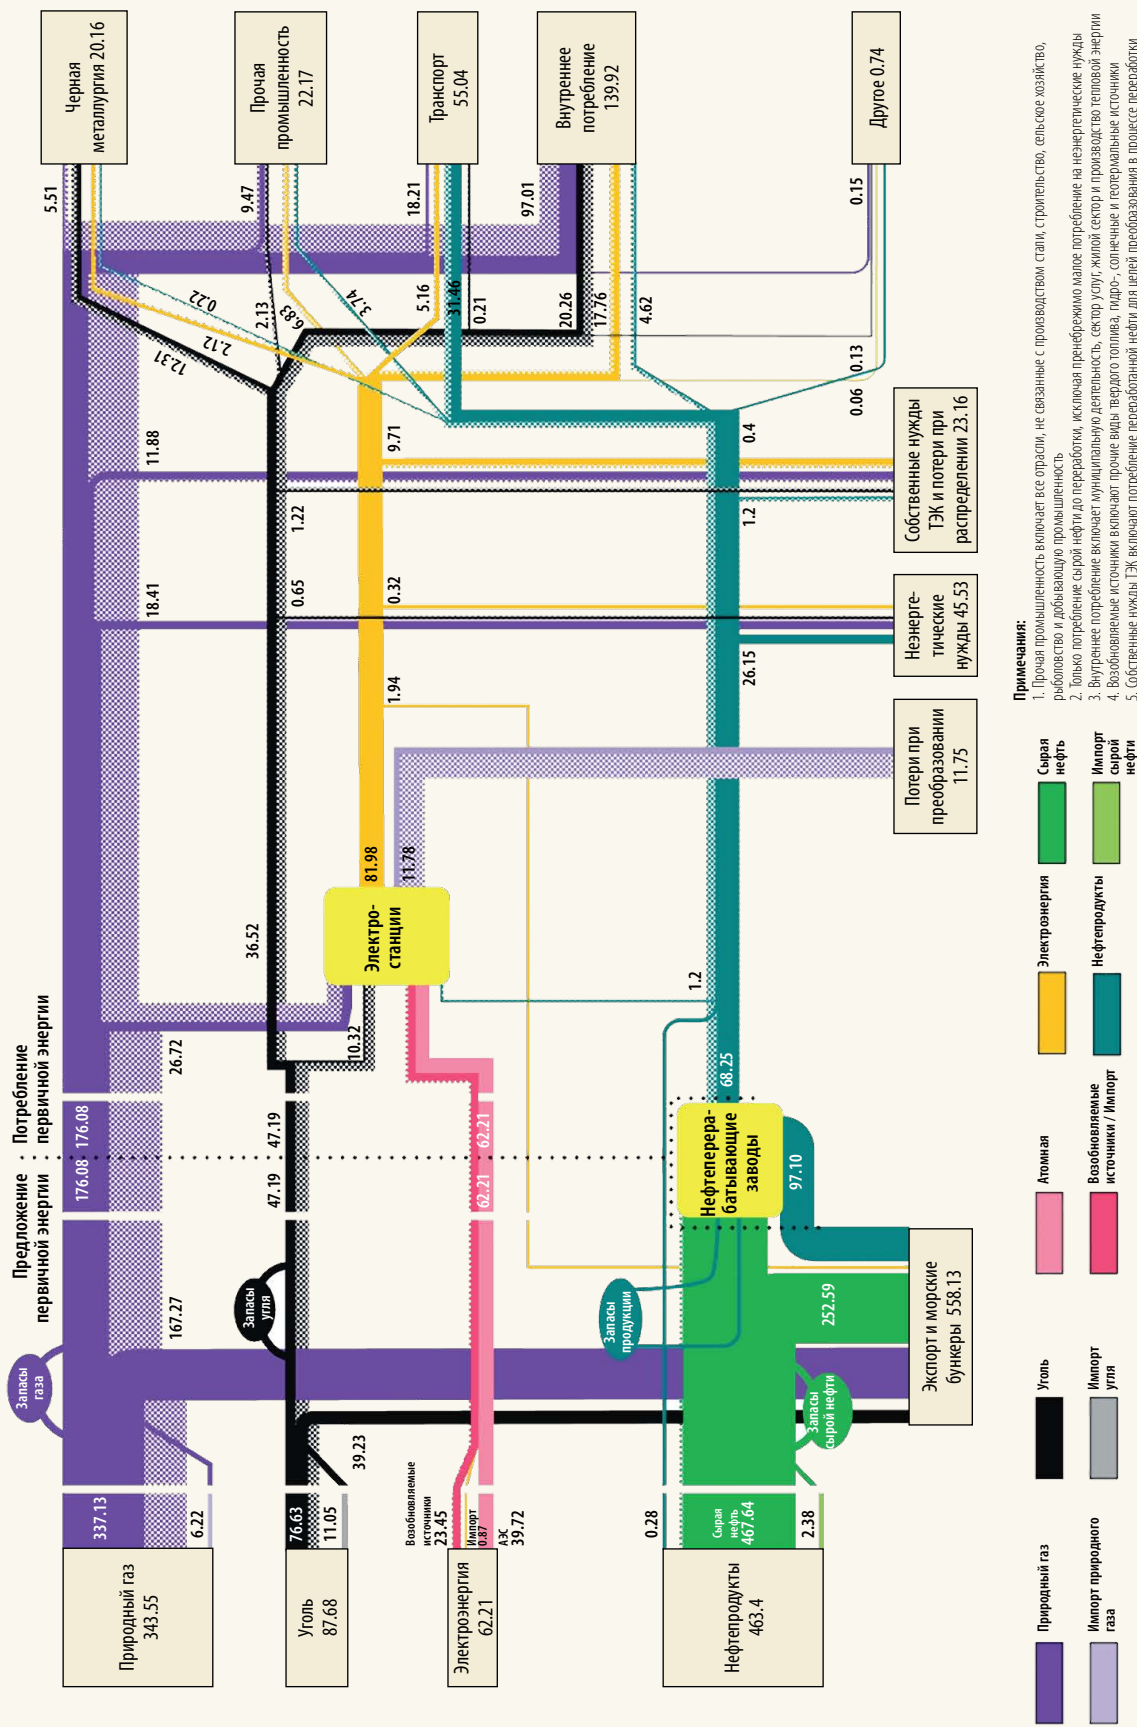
Черная металлургия 20.16

Прочая промышленность 22.17

Транспорт 55.04

Внутреннее потребление 139.92

Другое 0.74

5.51
9.47
18.21
97.01
0.15
0.22
2.13
6.83
3.74
5.16
31.46
0.21
20.26
17.76
4.62
12.31
2.12
0.13
0.06
11.88
9.71
0.4
1.22
1.2
18.41
0.65
0.32
1.94
26.15
81.98
11.78
36.52
10.32
1.2
26.72
68.25
97.10
176.08
176.08
47.19
47.19
62.21
62.21
167.27
252.59
39.23
337.13
6.22
76.63
11.05
0.28
2.38

Собственные нужды ТЭК и потери при распределении 23.16

Неэнергетические нужды 45.53

Потери при преобразовании 11.75

Электростанции

Нефтеперерабатывающие заводы

Экспорт и морские бункеры 558.13

Потребление первичной энергии

Предложение первичной энергии

Запасы газа

Запасы угля

Запасы продукции

Запасы сырой нефти

Возобновляемые источники 23.45

Импорт 0.87

АЭС 39.72

Сырая нефть 467.64

Природный газ 343.55

Уголь 87.68

Электроэнергия 62.21

Нефтепродукты 463.4

Природный газ
Импорт природного газа
Уголь
Импорт угля
Атомная
Возобновляемые источники / Импорт
Электроэнергия
Нефтепродукты
Сырая нефть
Импорт сырой нефти

Примечания:
1. Прочая промышленность включает все отрасли, не связанные с производством стали, строительство, сельское хозяйство, рыболовство и добывающую промышленность
2. Только потребление сырой нефти до переработки, исключая пренебрежимо малое потребление на неэнергетические нужды
3. Внутреннее потребление включает муниципальную деятельность, сектор услуг, жилой сектор и производство тепловой энергии
4. Возобновляемые источники включают прочие виды твердого топлива, гидро-, солнечные и геотермальные источники
5. Собственные нужды ТЭК включают потребление переработанной нефти для целей преобразования в процессе переработки